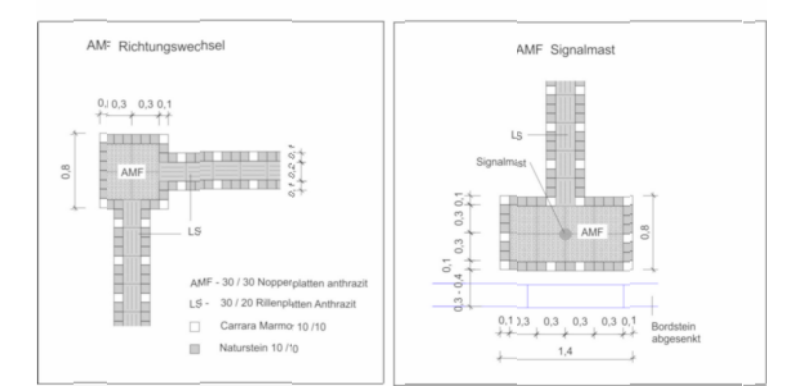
AMF Richtungswechsel

0,1 0,3 0,3 0,1

0,8

AMF

0,1 0,2 0,1

LS

AMF - 30 / 30 Nopperplatten anthrazit

LS - 30 / 20 Rillenplatten Anthrazit

Carrara Marmor 10 /10

Naturstein 10 /10

AMF Signalmast

LS

Signalmast

0,3 0,3 0,1

AMF

0,8

0,1

0,3 - 0,4

0,1 0,3 0,3 0,3 0,3 0,1

Bordstein abgesenkt

1,4